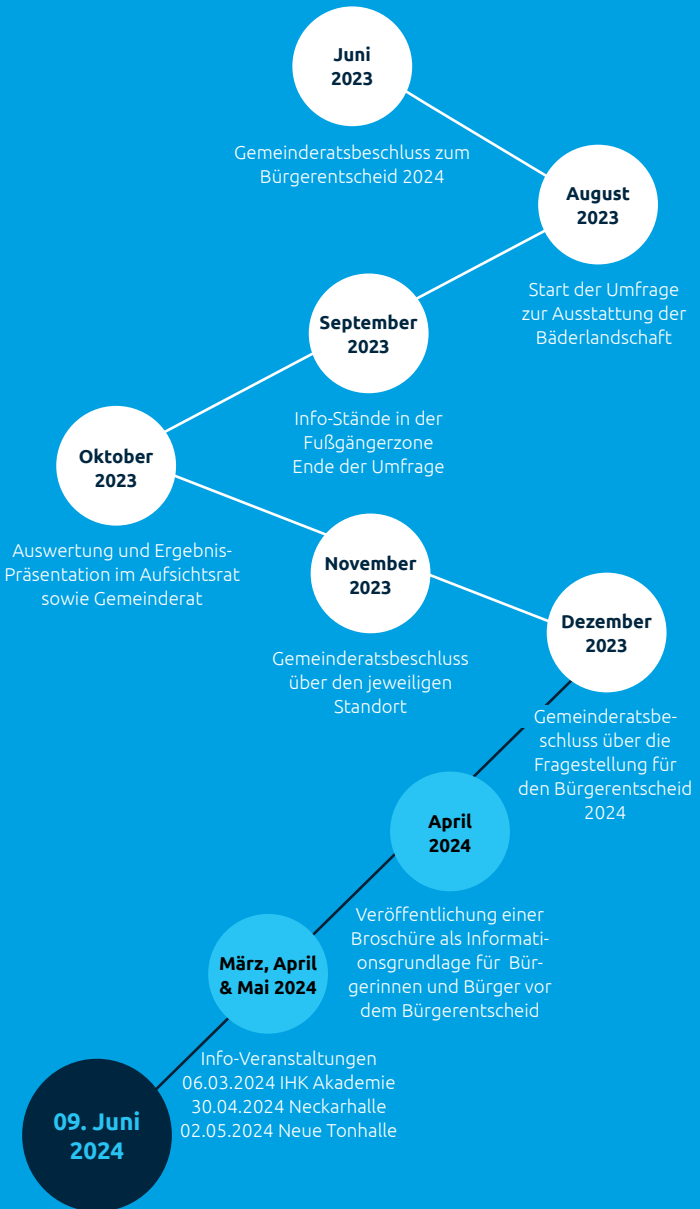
Juni 2023

Gemeinderatsbeschluss zum Bürgerentscheid 2024

August 2023

Start der Umfrage zur Ausstattung der Bäderlandschaft

September 2023

Info-Stände in der Fußgängerzone
Ende der Umfrage

Oktober 2023

Auswertung und Ergebnis-Präsentation im Aufsichtsrat sowie Gemeinderat

November 2023

Gemeinderatsbeschluss über den jeweiligen Standort

Dezember 2023

Gemeinderatsbeschluss über die Fragestellung für den Bürgerentscheid 2024

April 2024

Veröffentlichung einer Broschüre als Informationsgrundlage für Bürgerinnen und Bürger vor dem Bürgerentscheid

März, April & Mai 2024

Info-Veranstaltungen
06.03.2024 IHK Akademie
30.04.2024 Neckarhalle
02.05.2024 Neue Tonhalle

09. Juni 2024